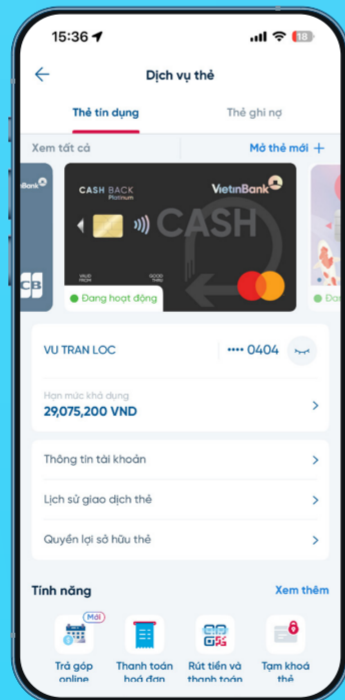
15:36

18

Dịch vụ thẻ

Thẻ tín dụng

Thẻ ghi nợ

Xem tất cả

Mở thẻ mới +

Bank

CB

CASH BACK
Platinum

VietinBank

CASH

Đang hoạt động

VU TRAN LOC

•••• 0404

Hạn mức khả dụng
29,075,200 VND

Thông tin tài khoản

Lịch sử giao dịch thẻ

Quyền lợi sở hữu thẻ

Tính năng

Xem thêm

Mới

Trả góp online

Thanh toán hoá đơn

Rút tiền và thanh toán

Tạm khoá thẻ